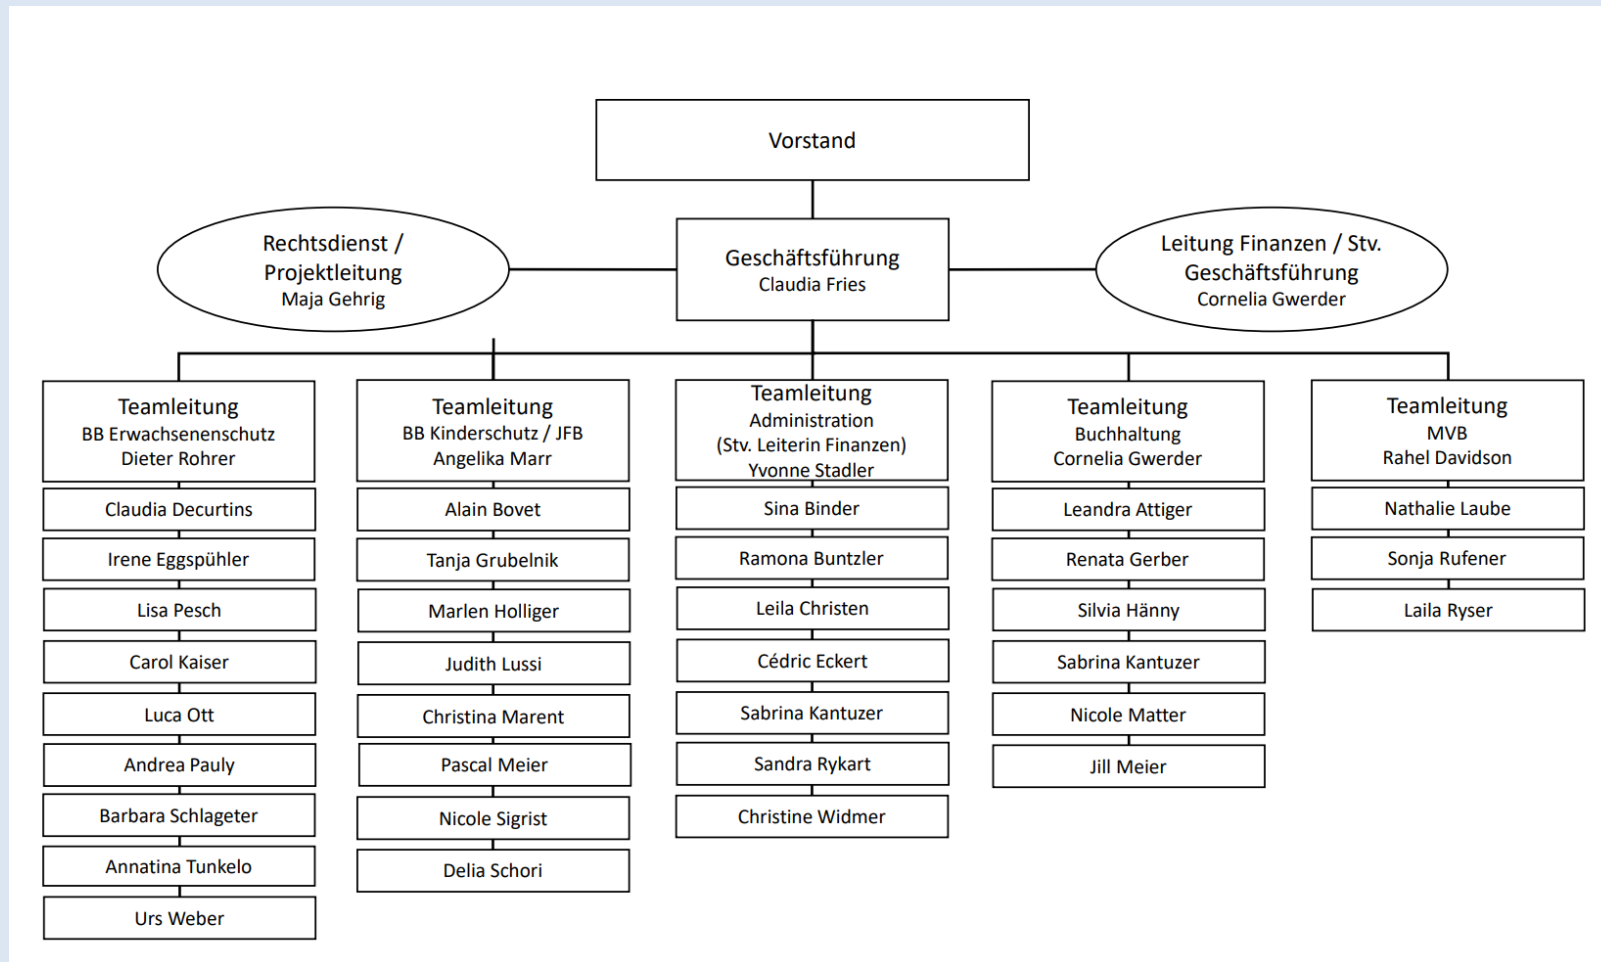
Vorstand

Rechtsdienst / Projektleitung
Maja Gehrig

Geschäftsführung
Claudia Fries

Leitung Finanzen / Stv. Geschäftsführung
Cornelia Gwerder

Teamleitung
BB Erwachsenenschutz
Dieter Rohrer

Claudia Decurtins
Irene Eggspühler
Lisa Pesch
Carol Kaiser
Luca Ott
Andrea Pauly
Barbara Schlageter
Annatina Tunkelo
Urs Weber

Teamleitung
BB Kinderschutz / JFB
Angelika Marr

Alain Bovet
Tanja Grubelnik
Marlen Holliger
Judith Lussi
Christina Marent
Pascal Meier
Nicole Sigrist
Delia Schori

Teamleitung
Administration
(Stv. Leiterin Finanzen)
Yvonne Stadler

Sina Binder
Ramona Buntzler
Leila Christen
Cédric Eckert
Sabrina Kantuzer
Sandra Rykart
Christine Widmer

Teamleitung
Buchhaltung
Cornelia Gwerder

Leandra Attiger
Renata Gerber
Silvia Hänny
Sabrina Kantuzer
Nicole Matter
Jill Meier

Teamleitung
MVB
Rahel Davidson

Nathalie Laube
Sonja Rufener
Laila Ryser